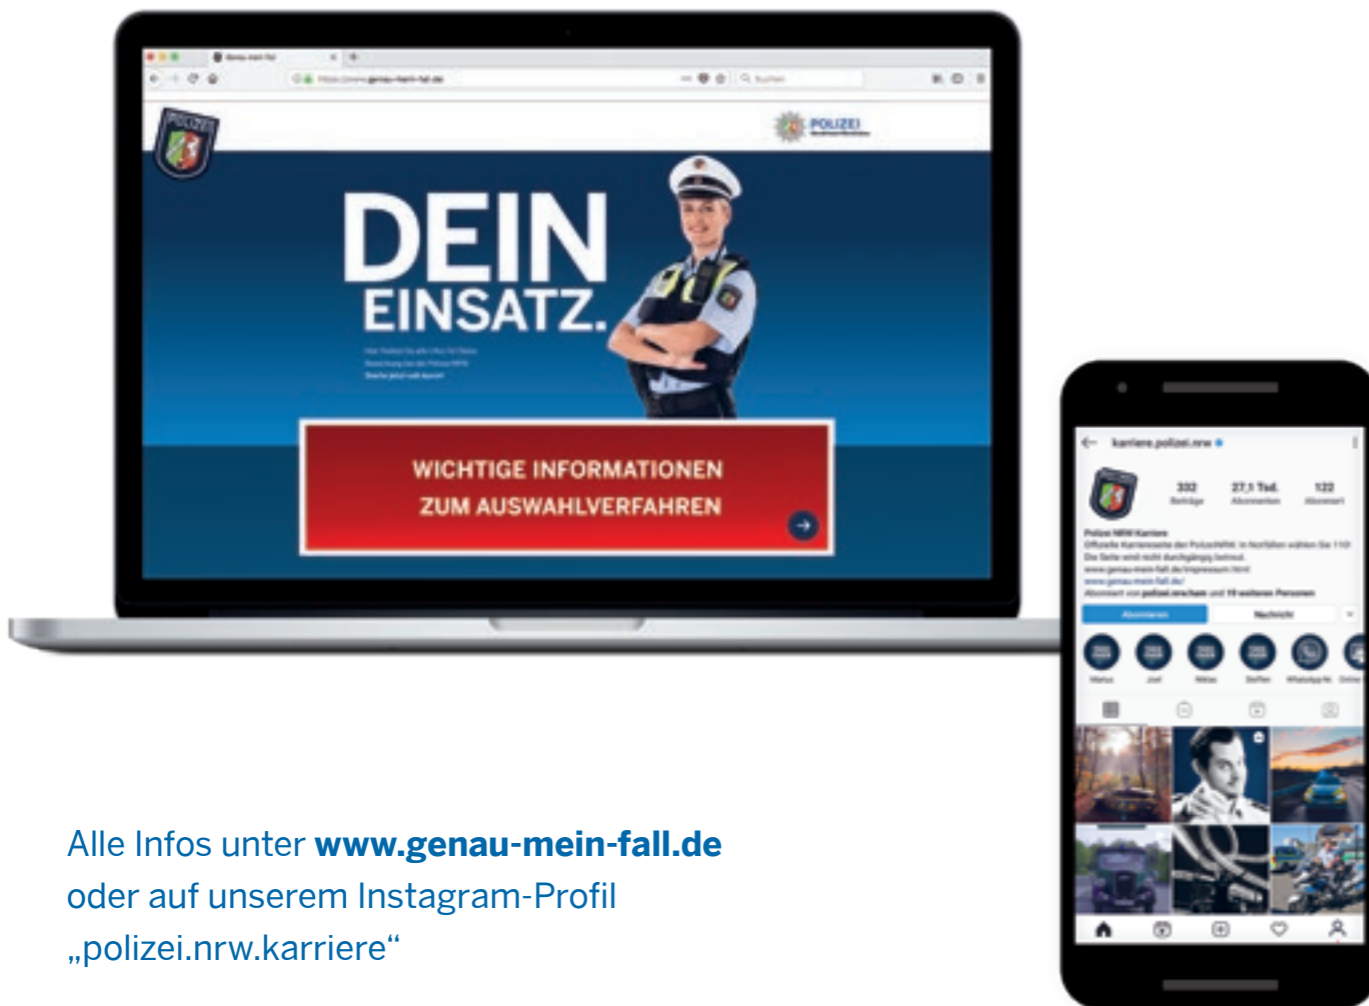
POLIZEI

POLIZEI

DEIN EINSATZ.

WICHTIGE INFORMATIONEN ZUM AUSWAHLVERFAHREN

karriere.polizei.nrw

332 Beiträge

27,1 Tsd. Abonnenten

122 Abonniert

Polizei NRW Karriere

Abonnieren

Nachricht

Alle Infos unter **www.genau-mein-fall.de** oder auf unserem Instagram-Profil „polizei.nrw.karriere“